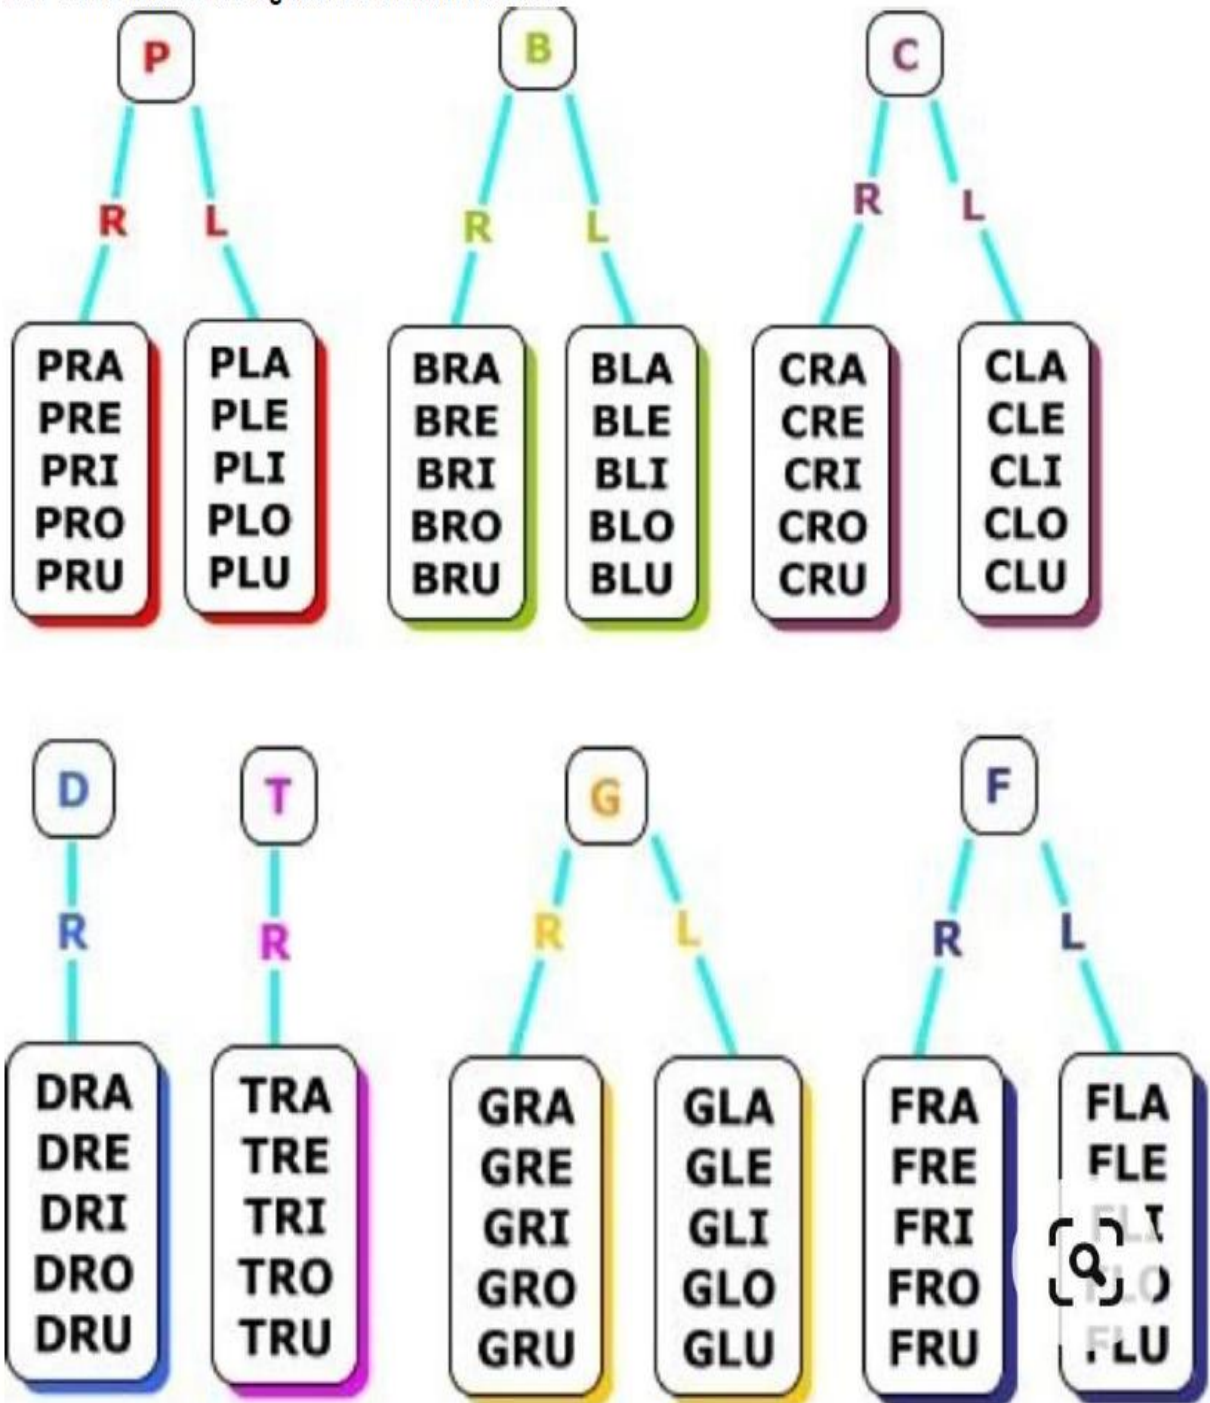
P

R L

PRA
PRE
PRI
PRO
PRU

PLA
PLE
PLI
PLO
PLU

B

R L

BRA
BRE
BRI
BRO
BRU

BLA
BLE
BLI
BLO
BLU

C

R L

CRA
CRE
CRI
CRO
CRU

CLA
CLE
CLI
CLO
CLU

D

R

DRA
DRE
DRI
DRO
DRU

T

R

TRA
TRE
TRI
TRO
TRU

G

R L

GRA
GRE
GRI
GRO
GRU

GLA
GLE
GLI
GLO
GLU

F

R L

FRA
FRE
FRI
FRO
FRU

FLA
FLE
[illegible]
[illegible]
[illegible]LU